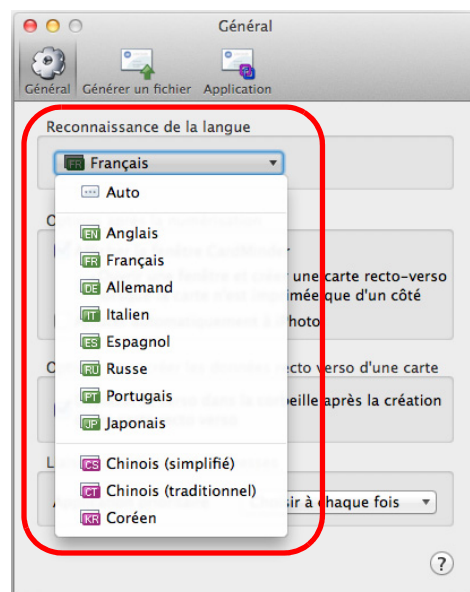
Général

Général
Générer un fichier
Application

Reconnaissance de la langue

FR Français

Auto

EN Anglais
FR Français
DE Allemand
IT Italien
ES Espagnol
RU Russe
PT Portugais
JP Japonais

CS Chinois (simplifié)
CT Chinois (traditionnel)
KR Coréen

C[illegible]
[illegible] une carte recto-verso
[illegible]e que d'un côté
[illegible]oto

C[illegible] recto verso d'une carte
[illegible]eille après la création
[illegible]

L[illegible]
A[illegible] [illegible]sir à chaque fois

?